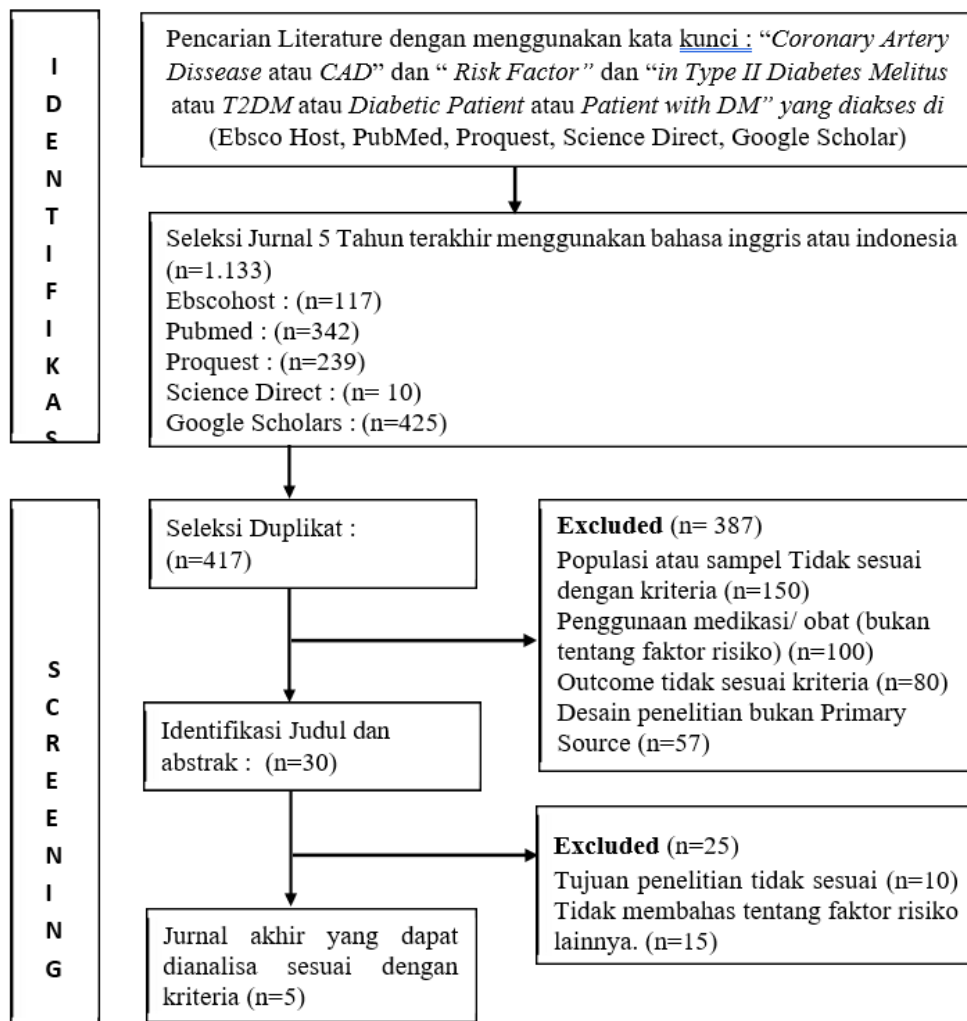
I
D
E
N
T
I
F
I
K
A
S

Pencarian Literature dengan menggunakan kata kunci : "Coronary Artery Dissease atau CAD" dan " Risk Factor" dan "in Type II Diabetes Melitus atau T2DM atau Diabetic Patient atau Patient with DM" yang diakses di (Ebsco Host, PubMed, Proquest, Science Direct, Google Scholar)

Seleksi Jurnal 5 Tahun terakhir menggunakan bahasa inggris atau indonesia (n=1.133)
Ebscohost : (n=117)
Pubmed : (n=342)
Proquest : (n=239)
Science Direct : (n= 10)
Google Scholars : (n=425)

S
C
R
E
E
N
I
N
G

Seleksi Duplikat : (n=417)

Excluded (n= 387)
Populasi atau sampel Tidak sesuai dengan kriteria (n=150)
Penggunaan medikasi/ obat (bukan tentang faktor risiko) (n=100)
Outcome tidak sesuai kriteria (n=80)
Desain penelitian bukan Primary Source (n=57)

Identifikasi Judul dan abstrak : (n=30)

Excluded (n=25)
Tujuan penelitian tidak sesuai (n=10)
Tidak membahas tentang faktor risiko lainnya. (n=15)

Jurnal akhir yang dapat dianalisa sesuai dengan kriteria (n=5)